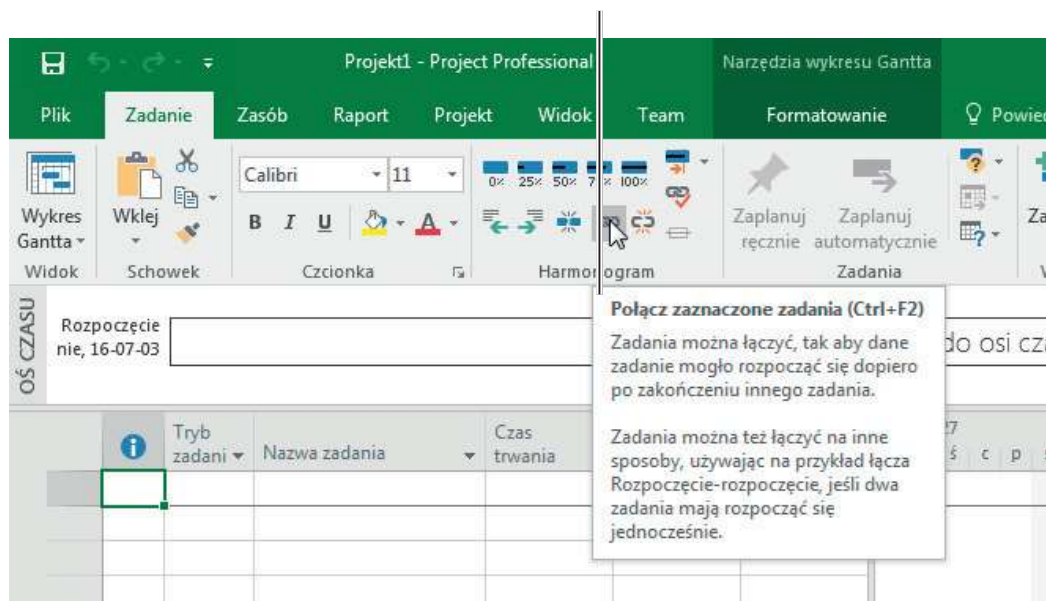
Projekt1 - Project Professional

Narzędzia wykresu Gantta

Plik Zadanie Zasób Raport Projekt Widok Team Formatowanie Powie

Wykres Gantta

Wklej

Calibri 11

B I U A

0% 25% 50% 75% 100%

Zaplanuj ręcznie Zaplanuj automatycznie

Za

Widok Schowek Czcionka Harmonogram Zadania

OŚ CZASU

Rozpoczęcie nie, 16-07-03

do osi cz

Połącz zaznaczone zadania (Ctrl+F2)

Zadania można łączyć, tak aby dane zadanie mogło rozpocząć się dopiero po zakończeniu innego zadania.

Zadania można też łączyć na inne sposoby, używając na przykład łącza Rozpoczęcie-rozpoczęcie, jeśli dwa zadania mają rozpocząć się jednocześnie.

Tryb zadani Nazwa zadania Czas trwania

27

ś c p